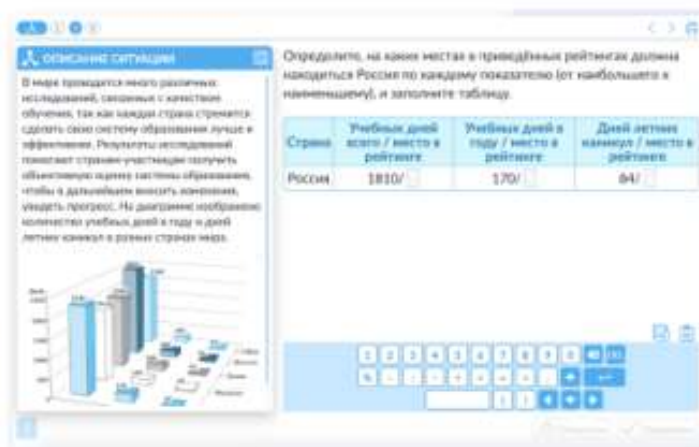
ОПИСАНИЕ СИТУАЦИИ

В мире проводится много различных исследований, связанных с качеством обучения, так как каждая страна стремится сделать свою систему образования лучше и эффективнее. Результаты исследований помогают странам-участницам получить объективную оценку системы образования, чтобы в дальнейшем вносить изменения, увидеть прогресс. На диаграмме изображено количество учебных дней в году и дней летних каникул в разных странах мира.

Определите, на каких местах в приведённых рейтингах должна находиться Россия по каждому показателю (от наибольшего к наименьшему), и заполните таблицу.

| Страна | Учебных дней всего / место в рейтинге | Учебных дней в году / место в рейтинге | Дней летних каникул / место в рейтинге |
|---|---|---|---|
| Россия | 1810/ | 170/ | 84/ |

1 2 3 4 5 6 7 8 9 0